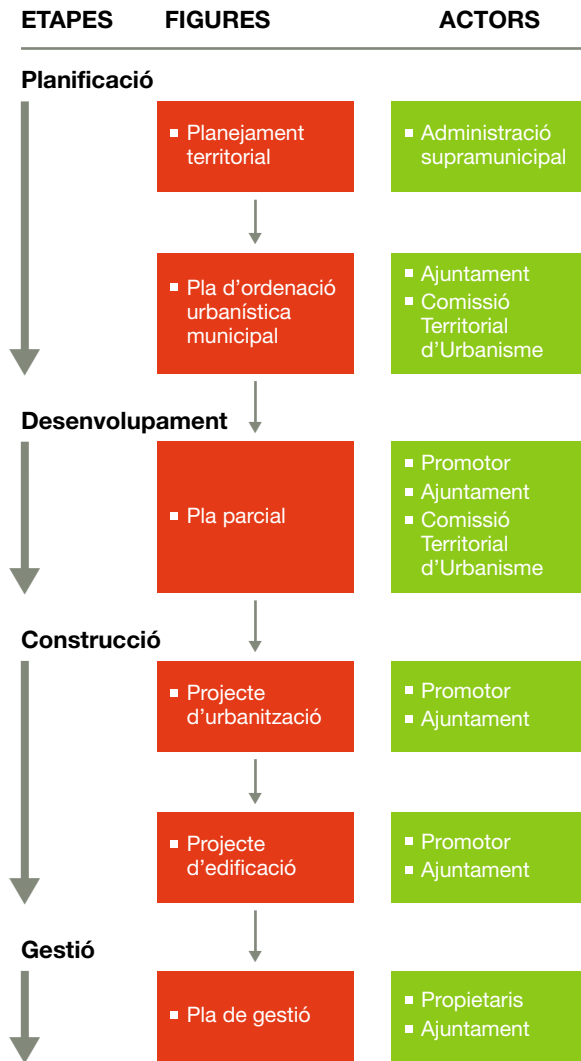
ETAPES FIGURES ACTORS

Planificació

Planejament territorial

Administració supramunicipal

Pla d’ordenació urbanística municipal

Ajuntament
Comissió Territorial d’Urbanisme

Desenvolupament

Pla parcial

Promotor
Ajuntament
Comissió Territorial d’Urbanisme

Construcció

Projecte d’urbanització

Promotor
Ajuntament

Projecte d’edificació

Promotor
Ajuntament

Gestió

Pla de gestió

Propietaris
Ajuntament